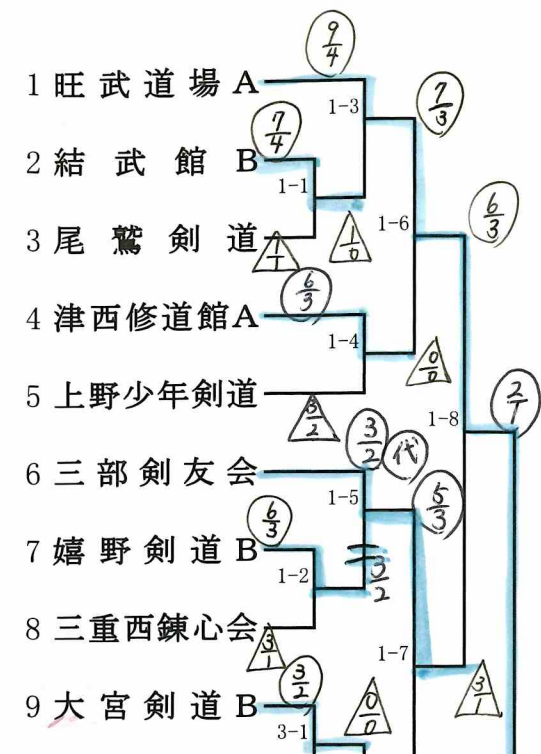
1 旺武道場A
2 結武館B
3 尾鷲剣道
4 津西修道館A
5 上野少年剣道
6 三部剣友会
7 嬉野剣道B
8 三重西錬心会
9 大宮剣道B

1-3
1-1
1-6
1-4
1-8
1-5
1-2
1-7
3-1

$\frac{9}{4}$
$\frac{7}{3}$
$\frac{7}{4}$
$\frac{6}{3}$
$\frac{1}{1}$
$\frac{1}{0}$
$\frac{6}{3}$
$\frac{0}{0}$
$\frac{2}{1}$
$\frac{3}{2}$
$\frac{3}{2}$ 代
$\frac{5}{3}$
$\frac{6}{3}$
$\frac{3}{2}$
$\frac{3}{1}$
$\frac{3}{2}$
$\frac{0}{0}$
$\frac{3}{1}$